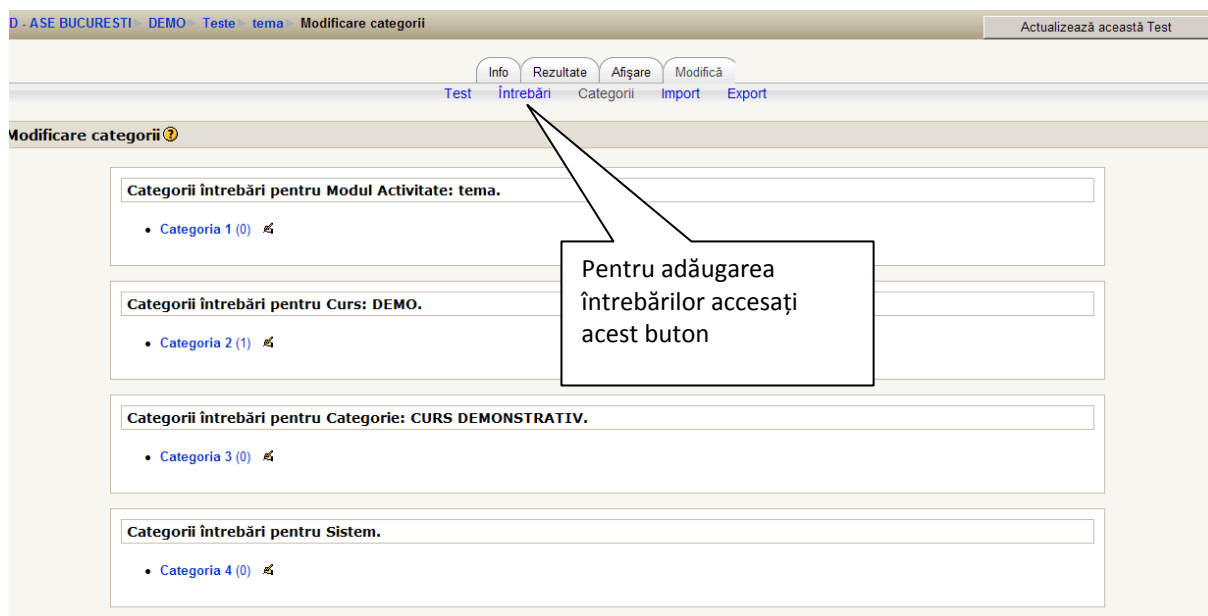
D - ASE BUCURESTI ► DEMO ► Teste ► tema ► Modificare categorii

Actualizează această Test

Info | Rezultate | Afişare | Modifică

Test | Întrebări | Categorii | Import | Export

Modificare categorii

Categorii întrebări pentru Modul Activitate: tema.

• Categoria 1 (0)

Pentru adăugarea întrebărilor accesați acest buton

Categorii întrebări pentru Curs: DEMO.

• Categoria 2 (1)

Categorii întrebări pentru Categorie: CURS DEMONSTRATIV.

• Categoria 3 (0)

Categorii întrebări pentru Sistem.

• Categoria 4 (0)